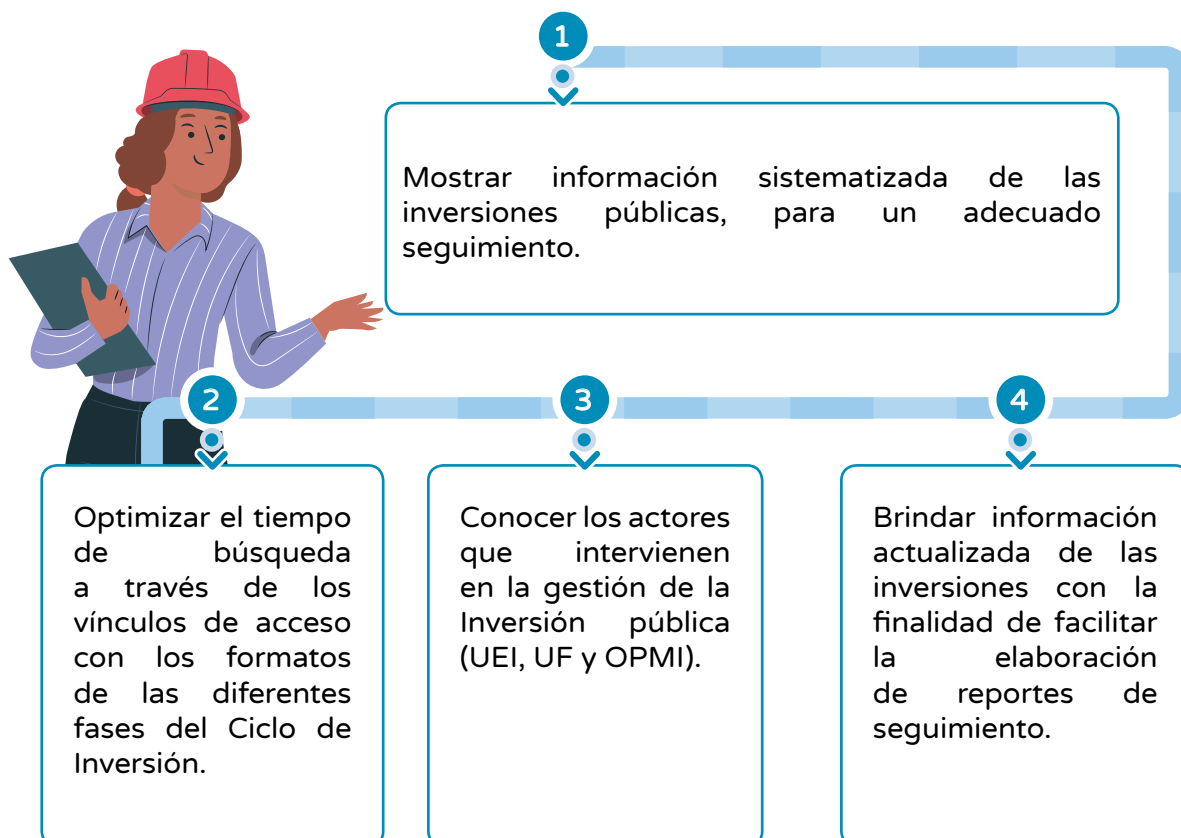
1

Mostrar información sistematizada de las inversiones públicas, para un adecuado seguimiento.

2

Optimizar el tiempo de búsqueda a través de los vínculos de acceso con los formatos de las diferentes fases del Ciclo de Inversión.

3

Conocer los actores que intervienen en la gestión de la Inversión pública (UEI, UF y OPMI).

4

Brindar información actualizada de las inversiones con la finalidad de facilitar la elaboración de reportes de seguimiento.